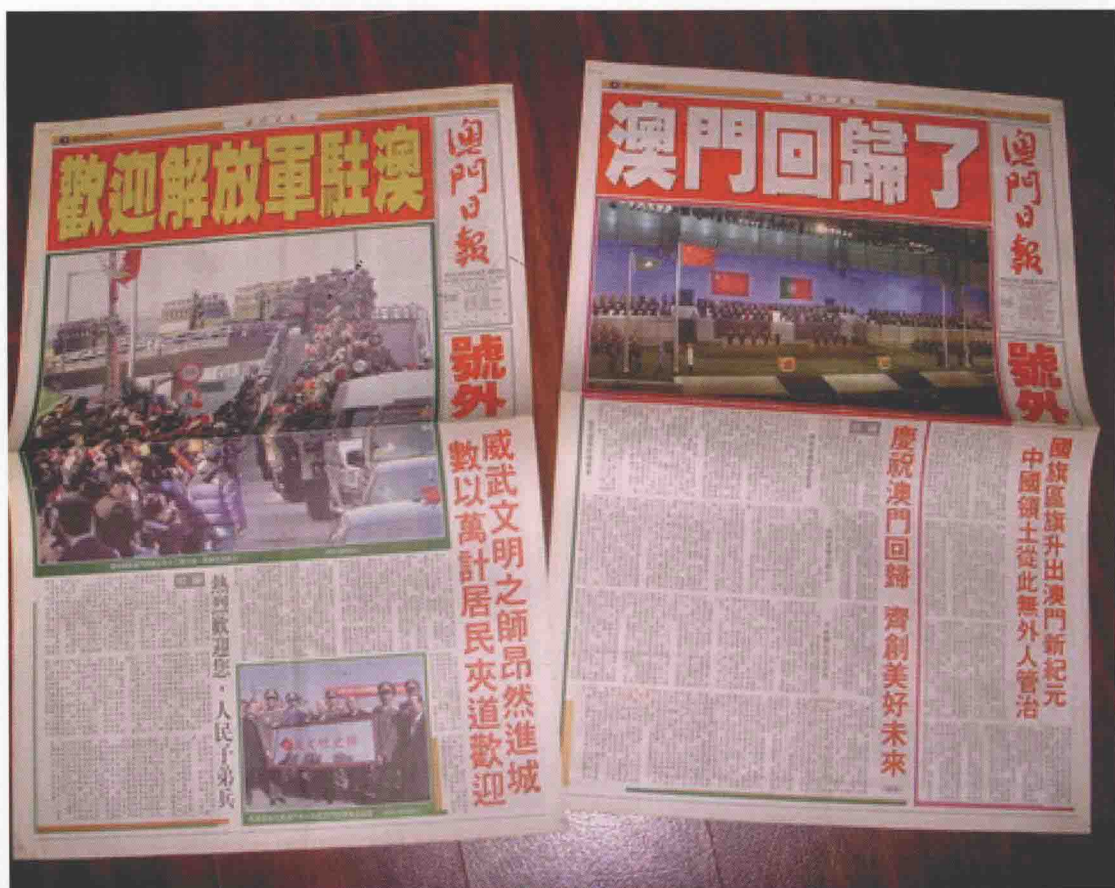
歡迎解放軍駐澳

澳門日報

號外

威武文明之師昂然進城
數以萬計居民夾道歡迎

熱烈歡迎您，人民子弟兵

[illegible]

澳門回歸了

澳門日報

號外

國旗區旗升出澳門新紀元
中國領土從此無外人管治

慶祝澳門回歸　齊創美好未來

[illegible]